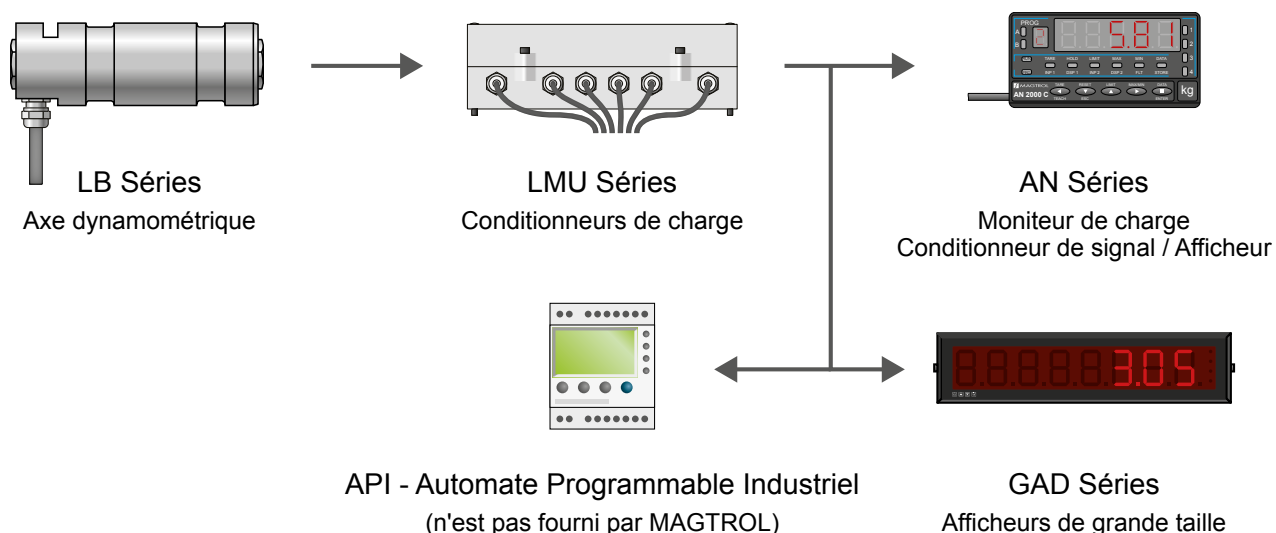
PROG
A
B
5.81
1
2
3
4
TARE
HOLD
LIMIT
SCALE
MIN
DATA
INP 1
DISP 1
INP 2
DISP 2
FLT
STORE
MAGTROL
AN 2000 C
kg
ENTER

LB Séries
Axe dynamométrique

LMU Séries
Conditionneurs de charge

AN Séries
Moniteur de charge
Conditionneur de signal / Afficheur

3.05

API - Automate Programmable Industriel
(n'est pas fourni par MAGTROL)

GAD Séries
Afficheurs de grande taille